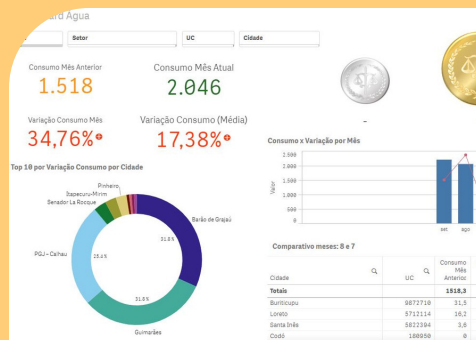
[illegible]rd Água

Setor
UC
Cidade

Consumo Mês Anterior
1.518

Consumo Mês Atual
2.046

Variação Consumo Mês
34,76%

Variação Consumo (Média)
17,38%

-

Top 10 por Variação Consumo por Cidade

Pinheiro
Itapecuru-Mirim
Senador La Rocque
PGJ - Calhau
Barão de Grajaú
Guimarães
31.8%
15.6%
31.8%

Consumo x Variação por Mês

Valor
2.500
2.000
1.500
1.000
500
0
set
ago

Comparativo meses: 8 e 7

| Cidade | UC | Consumo Mês Anterior |
|---|---|---|
| Totais | | 1518,3 |
| Buriticupu | 9872710 | 31,5 |
| Loreto | 5712114 | 16,2 |
| Santa Inês | 5822394 | 3,6 |
| Codó | 160050 | 0 |